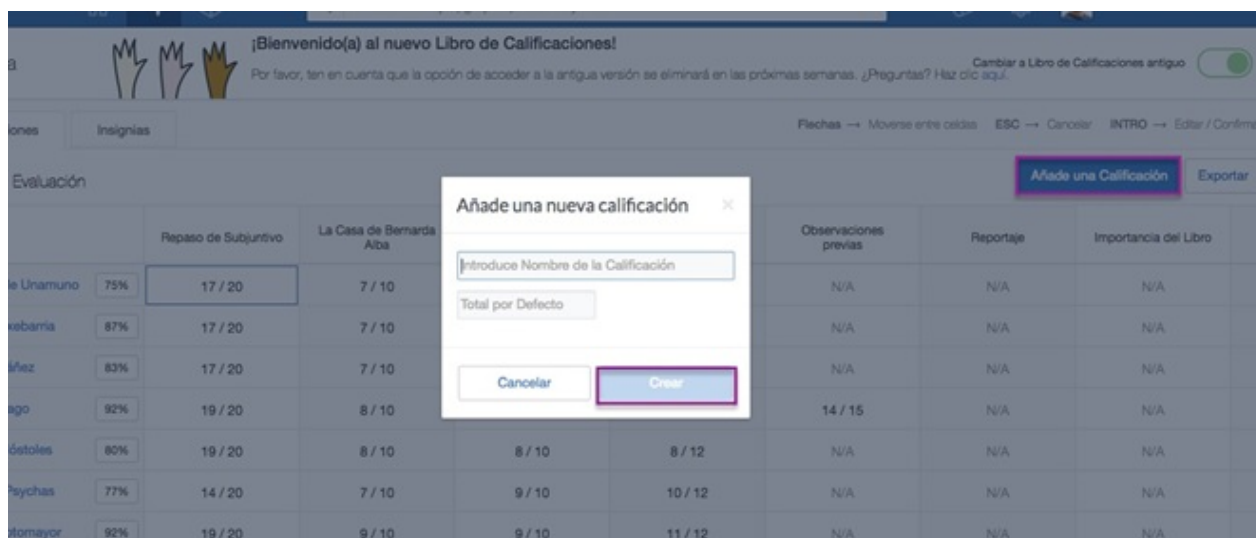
a

¡Bienvenido(a) al nuevo Libro de Calificaciones!

Por favor, ten en cuenta que la opción de acceder a la antigua versión se eliminará en las próximas semanas. ¿Preguntas? Haz clic aquí.

Cambiar a Libro de Calificaciones antiguo

iones Insignias

Flechas → Moverse entre celdas ESC → Cancelar INTRO → Editar / Confirm

Evaluación

Añade una Calificación Exportar

| | | Repaso de Subjuntivo | La Casa de Bernarda Alba | | | Observaciones previas | Reportaje | Importancia del Libro |
|---|---|---|---|---|---|---|---|---|
| e Unamuno | 75% | 17 / 20 | 7 / 10 | | | N/A | N/A | N/A |
| xebarria | 87% | 17 / 20 | 7 / 10 | | | N/A | N/A | N/A |
| ñez | 83% | 17 / 20 | 7 / 10 | | | N/A | N/A | N/A |
| ago | 92% | 19 / 20 | 8 / 10 | | | 14 / 15 | N/A | N/A |
| óstoles | 80% | 19 / 20 | 8 / 10 | 8 / 10 | 8 / 12 | N/A | N/A | N/A |
| Psychas | 77% | 14 / 20 | 7 / 10 | 9 / 10 | 10 / 12 | N/A | N/A | N/A |
| tomayor | 92% | 19 / 20 | 9 / 10 | 9 / 10 | 11 / 12 | N/A | N/A | N/A |

Añade una nueva calificación

Introduce Nombre de la Calificación

Total por Defecto

Cancelar

Crear